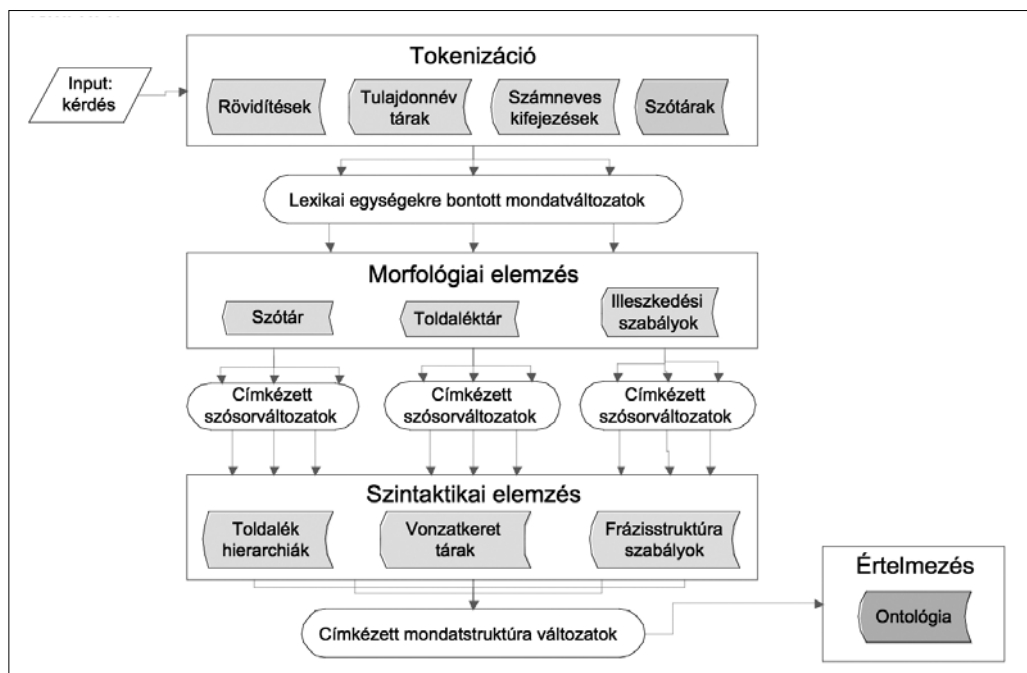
Input: kérdés

Tokenizáció

Rövidítések

Tulajdonnév tárak

Számneves kifejezések

Szótárak

Lexikai egységekre bontott mondatváltozatok

Morfológiai elemzés

Szótár

Toldaléktár

Illeszkedési szabályok

Címkézett szósorváltozatok

Címkézett szósorváltozatok

Címkézett szósorváltozatok

Szintaktikai elemzés

Toldalék hierarchiák

Vonzatkeret tárak

Frázisstruktúra szabályok

Címkézett mondatstruktúra változatok

Értelmezés

Ontológia